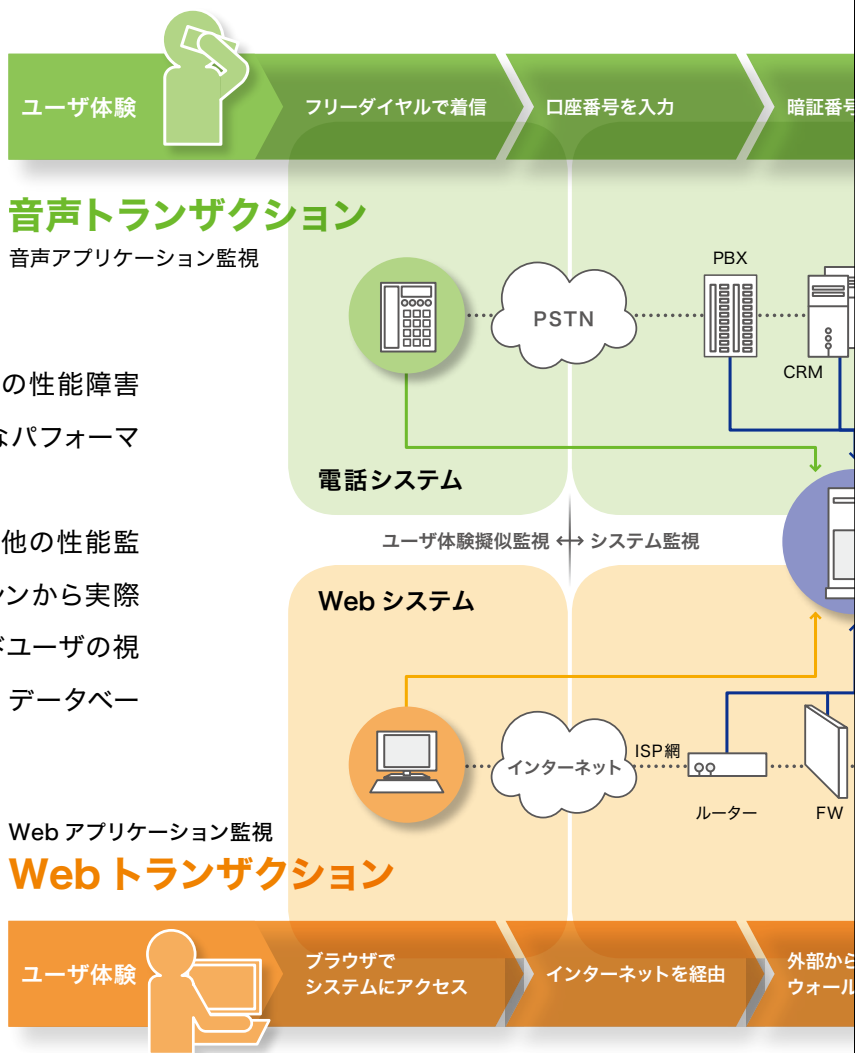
ユーザ体験

フリーダイヤルで着信

口座番号を入力

暗証番号

音声トランザクション

音声アプリケーション監視

の性能障害

なパフォーマ

他の性能監

ンから実際

ドユーザの視

データベー

PSTN

PBX

CRM

電話システム

ユーザ体験擬似監視 ⟷ システム監視

Web システム

インターネット

ISP網

ルーター

FW

Web アプリケーション監視

Web トランザクション

ユーザ体験

ブラウザで システムにアクセス

インターネットを経由

外部から ウォール